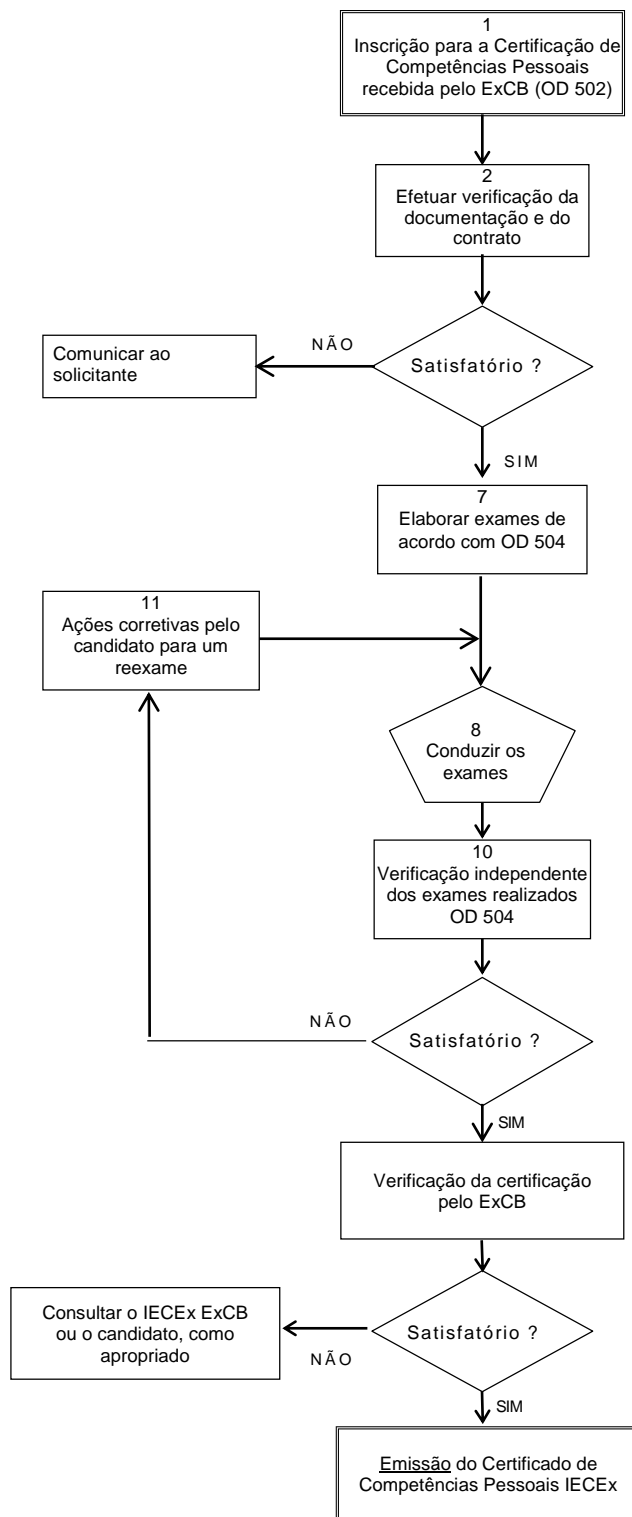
1
Inscrição para a Certificação de Competências Pessoais recebida pelo ExCB (OD 502)

2
Efetuar verificação da documentação e do contrato

Satisfatório ?

NÃO

Comunicar ao solicitante

SIM

7
Elaborar exames de acordo com OD 504

11
Ações corretivas pelo candidato para um reexame

8
Conduzir os exames

10
Verificação independente dos exames realizados OD 504

NÃO

Satisfatório ?

SIM

Verificação da certificação pelo ExCB

Consultar o IECEx ExCB ou o candidato, como apropriado

Satisfatório ?

NÃO

SIM

Emissão do Certificado de Competências Pessoais IECEx